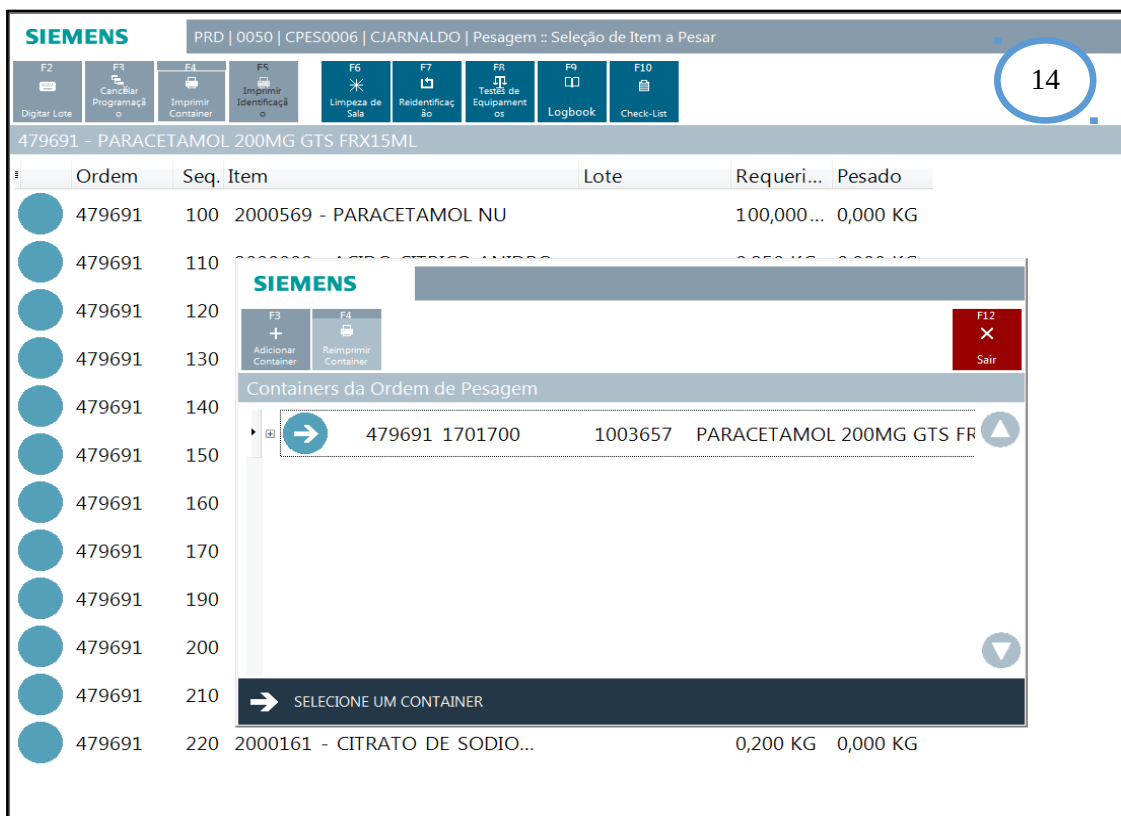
SIEMENS PRD | 0050 | CPES0006 | CJARNALDO | Pesagem :: Seleção de Item a Pesar

F2 Digitar Lote
F3 Cancelar Programação
F4 Imprimir Container
F5 Imprimir Identificação
F6 Limpeza de Sala
F7 Reidentificação
F8 Testes de Equipamentos
F9 Logbook
F10 Check-List

14

479691 - PARACETAMOL 200MG GTS FRX15ML

| Ordem | Seq. | Item | Lote | Requeri... | Pesado |
|---|---|---|---|---|---|
| 479691 | 100 | 2000569 - PARACETAMOL NU | | 100,000... | 0,000 KG |
| 479691 | 110 | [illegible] | | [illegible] | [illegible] |
| 479691 | 120 | | | | |
| 479691 | 130 | | | | |
| 479691 | 140 | | | | |
| 479691 | 150 | | | | |
| 479691 | 160 | | | | |
| 479691 | 170 | | | | |
| 479691 | 190 | | | | |
| 479691 | 200 | | | | |
| 479691 | 210 | | | | |
| 479691 | 220 | 2000161 - CITRATO DE SODIO... | | 0,200 KG | 0,000 KG |

SIEMENS

F3 Adicionar Container
F4 Reimprimir Container
F12 Sair

Containers da Ordem de Pesagem

479691 1701700 1003657 PARACETAMOL 200MG GTS FR

SELECIONE UM CONTAINER